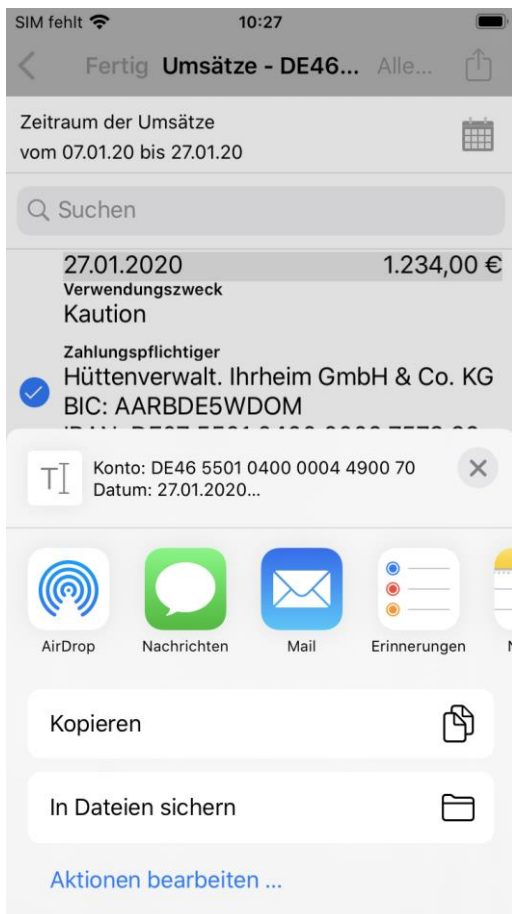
SIM fehlt
10:27

Fertig Umsätze - DE46... Alle...

Zeitraum der Umsätze
vom 07.01.20 bis 27.01.20

Suchen

27.01.2020 1.234,00 €
Verwendungszweck
Kaution

Zahlungspflichtiger
Hüttenverwalt. Ihrheim GmbH & Co. KG
BIC: AARBDE5WDOM
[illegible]

Konto: DE46 5501 0400 0004 4900 70
Datum: 27.01.2020...

AirDrop
Nachrichten
Mail
Erinnerungen

Kopieren

In Dateien sichern

Aktionen bearbeiten ...